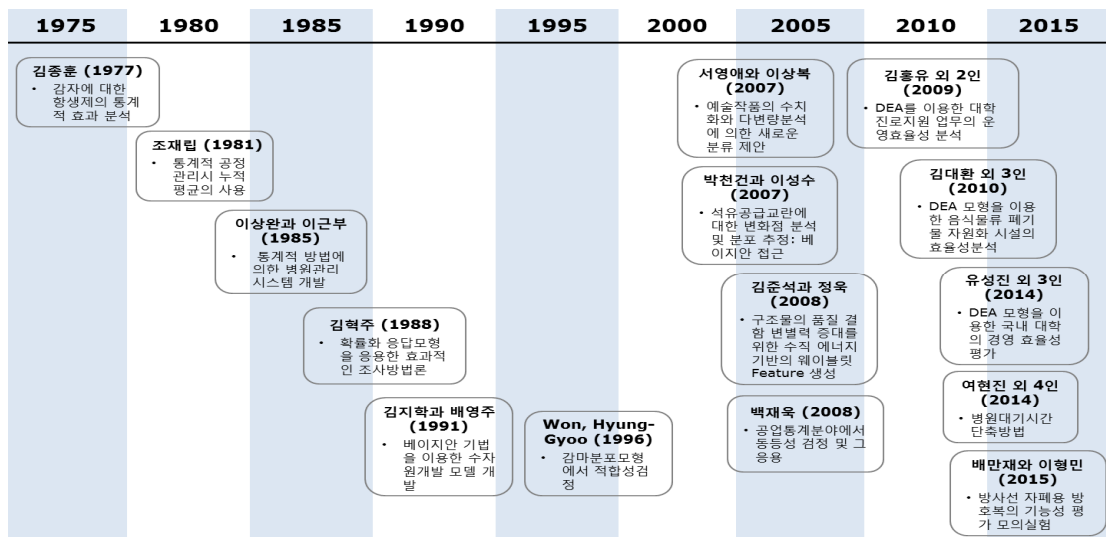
1975 1980 1985 1990 1995 2000 2005 2010 2015

김종훈 (1977)
• 감자에 대한 항생제의 통계적 효과 분석

조재립 (1981)
• 통계적 공정 관리시 누적 평균의 사용

이상완과 이근부 (1985)
• 통계적 방법에 의한 병원관리 시스템 개발

김혁주 (1988)
• 확률화 응답모형을 응용한 효과적인 조사방법론

김지학과 배영주 (1991)
• 베이지안 기법을 이용한 수자원개발 모델 개발

Won, Hyung-Gyoo (1996)
• 감마분포모형에서 적합성검정

서영애와 이상복 (2007)
• 예술작품의 수치화와 다변량분석에 의한 새로운 분류 제안

박천건과 이성수 (2007)
• 석유공급교란에 대한 변화점 분석 및 분포 추정: 베이지안 접근

김준석과 정욱 (2008)
• 구조물의 품질 결함 변별력 증대를 위한 수직 에너지 기반의 웨이블릿 Feature 생성

백재욱 (2008)
• 공업통계분야에서 동등성 검정 및 그 응용

김홍유 외 2인 (2009)
• DEA를 이용한 대학 진로지원 업무의 운영효율성 분석

김대환 외 3인 (2010)
• DEA 모형을 이용한 음식물류 폐기물 자원화 시설의 효율성분석

유성진 외 3인 (2014)
• DEA 모형을 이용한 국내 대학의 경영 효율성 평가

여현진 외 4인 (2014)
• 병원대기시간 단축방법

배만재와 이형민 (2015)
• 방사선 자폐용 방호복의 기능성 평가 모의실험